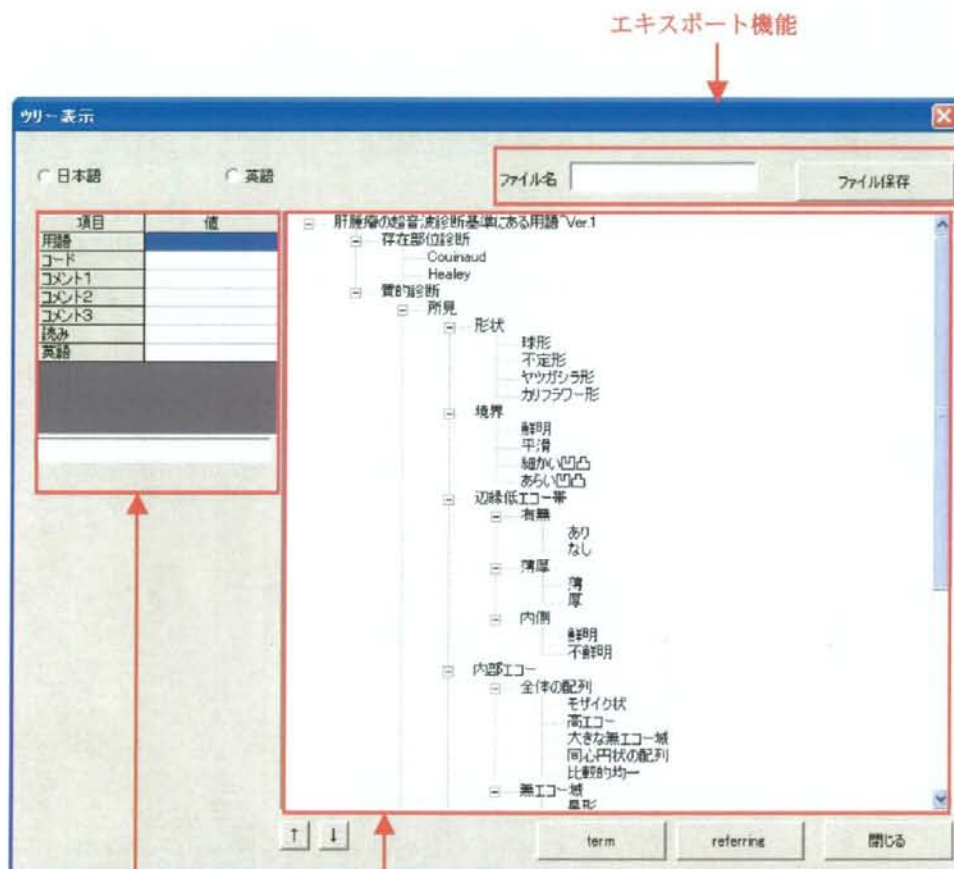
エキスポート機能

ツリー表示

日本語　英語

ファイル名　ファイル保存

| 項目 | 値 |
|---|---|
| 用語 | |
| コード | |
| コメント1 | |
| コメント2 | |
| コメント3 | |
| 読み | |
| 英語 | |

肝腫瘤の超音波診断基準にある用語 Ver.1
存在部位診断
Couinaud
Healey
質的診断
所見
形状
球形
不定形
ヤツガシラ形
カリフラワー形
境界
鮮明
平滑
細かい凹凸
あらい凹凸
辺縁低エコー帯
有無
あり
なし
薄厚
薄
厚
内側
鮮明
不鮮明
内部エコー
全体の配列
モザイク状
高エコー
大きな無エコー域
同心円状の配列
比較的均一
無エコー域
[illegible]

↑ ↓ term referring 閉じる